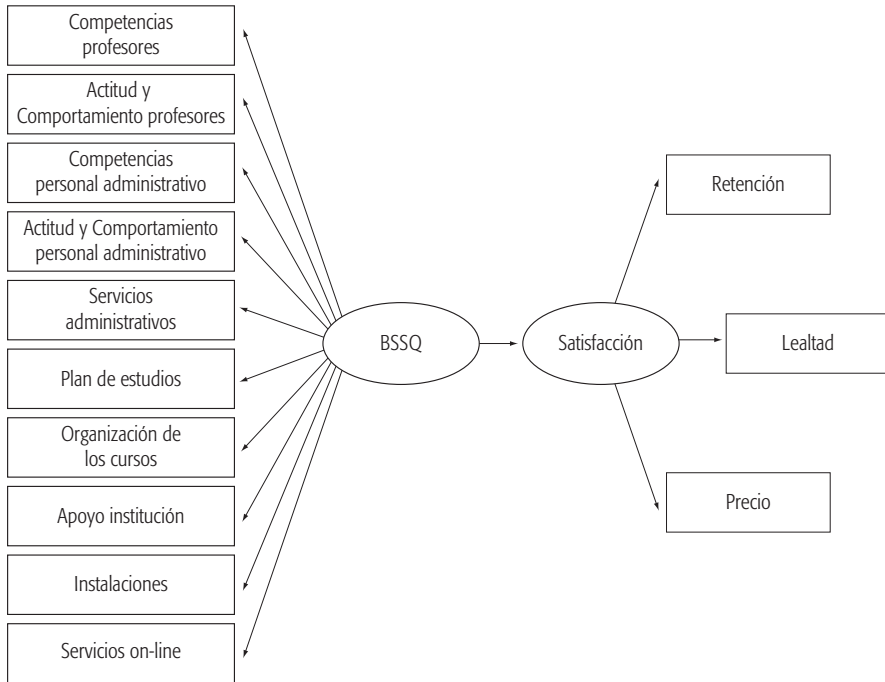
Competencias profesores

Actitud y Comportamiento profesores

Competencias personal administrativo

Actitud y Comportamiento personal administrativo

Servicios administrativos

Plan de estudios

Organización de los cursos

Apoyo institución

Instalaciones

Servicios on-line

BSSQ

Satisfacción

Retención

Lealtad

Precio